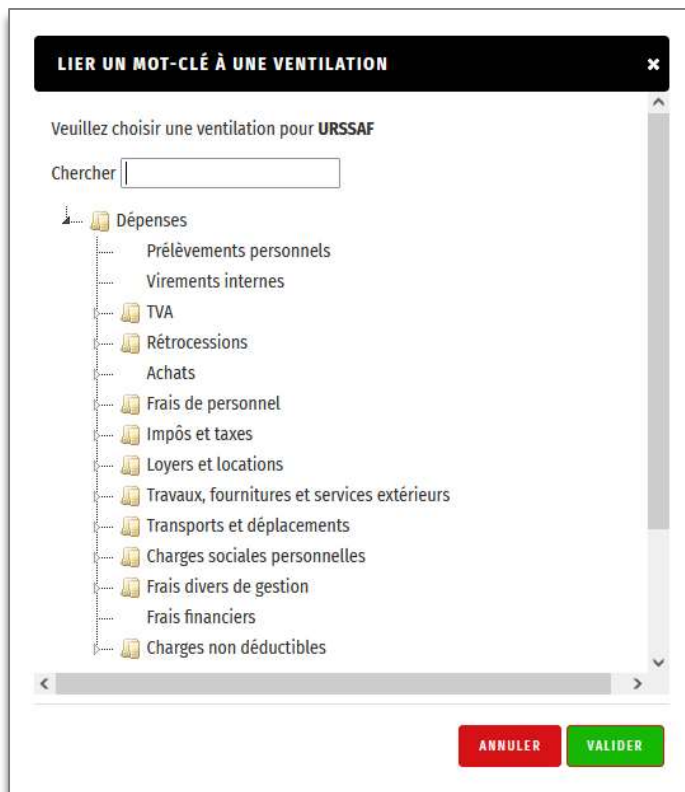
LIER UN MOT-CLÉ À UNE VENTILATION

×

Veuillez choisir une ventilation pour URSSAF

Chercher

Dépenses
Prélèvements personnels
Virements internes
TVA
Rétrocessions
Achats
Frais de personnel
Impôs et taxes
Loyers et locations
Travaux, fournitures et services extérieurs
Transports et déplacements
Charges sociales personnelles
Frais divers de gestion
Frais financiers
Charges non déductibles

ANNULER

VALIDER